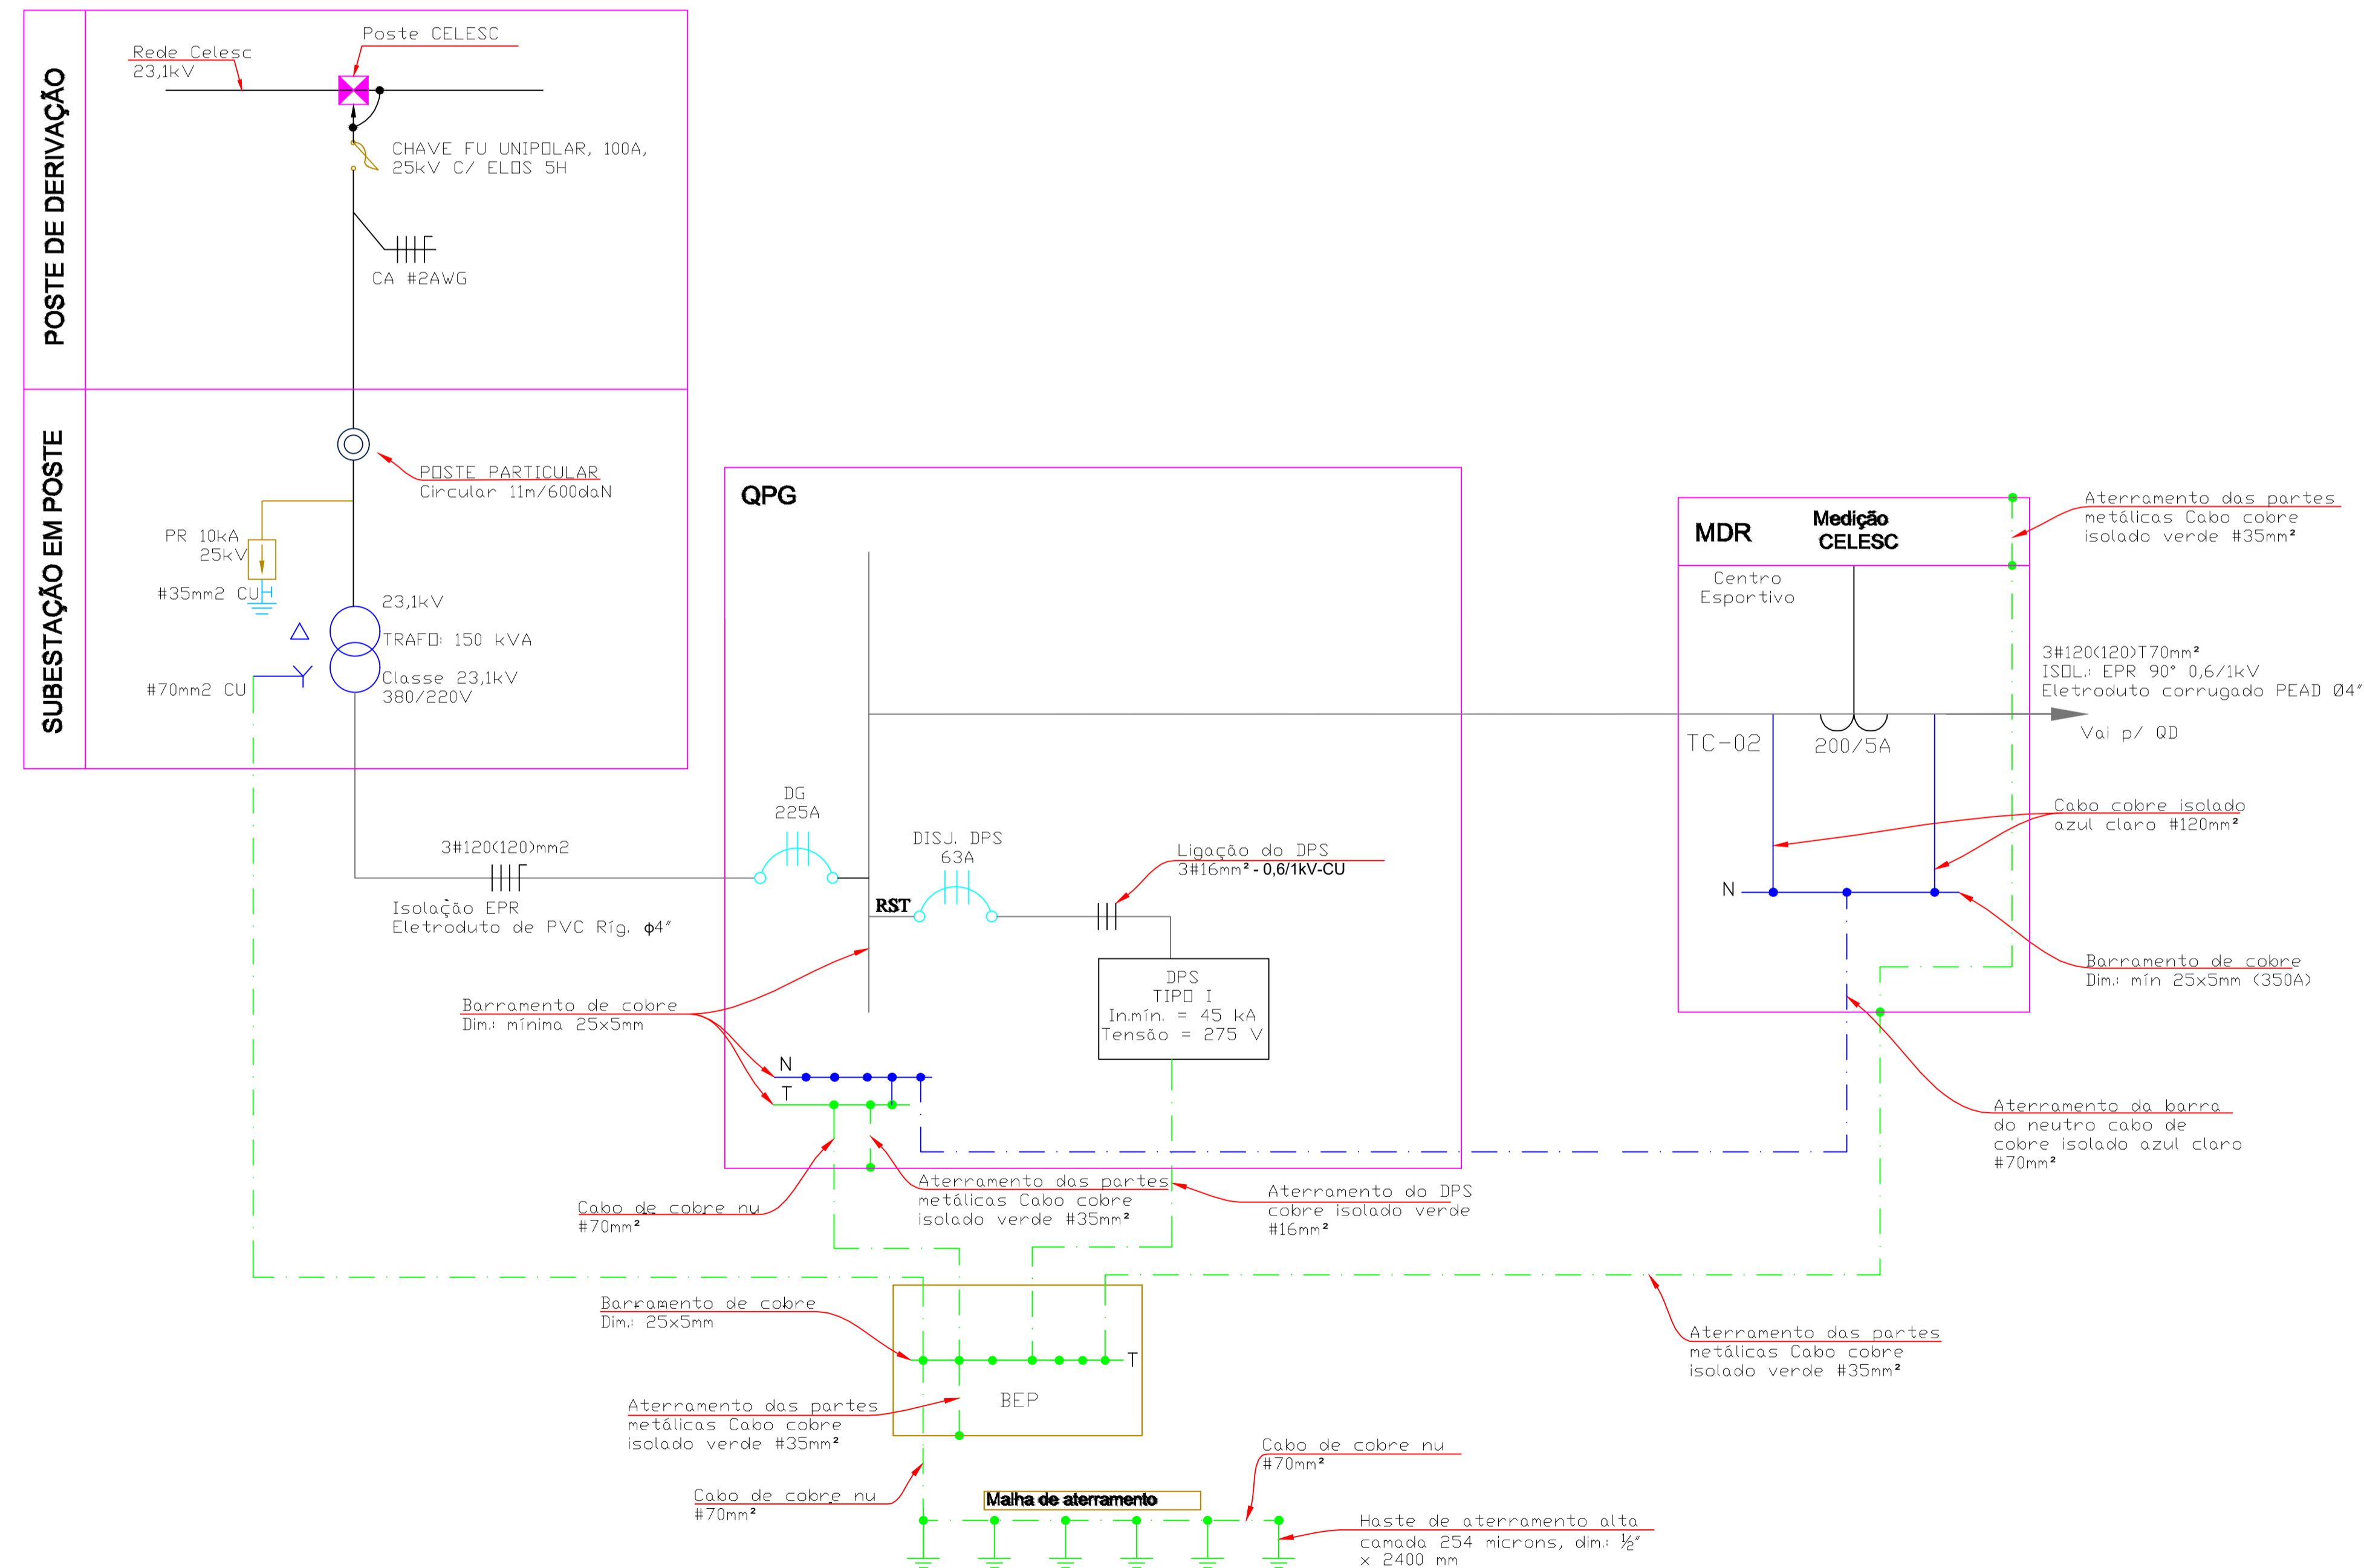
POSTE DE DERIVAÇÃO

Rede Celesc
23,1kV

Poste CELESC

CHAVE FU UNIPOLAR, 100A, 25kV C/ ELOS 5H

CA #2AWG

SUBESTAÇÃO EM POSTE

POSTE PARTICULAR
Circular 11m/600daN

PR 10kA
25kV

#35mm2 CU

23,1kV
TRAFO: 150 kVA
Classe 23,1kV
380/220V

#70mm2 CU

QPG

DG
225A

3#120(120)mm2

Isolação EPR
Eletroduto de PVC Ríg. ϕ4"

DISJ. DPS
63A

RST

Ligação do DPS
3#16mm² - 0,6/1kV-CU

DPS
TIPO I
In.mín. = 45 kA
Tensão = 275 V

Barramento de cobre
Dim.: mínima 25x5mm

N
T

Cabo de cobre nu
#70mm²

Aterramento das partes metálicas Cabo cobre isolado verde #35mm²

Aterramento do DPS cobre isolado verde #16mm²

MDR
Medição CELESC

Centro Esportivo

Aterramento das partes metálicas Cabo cobre isolado verde #35mm²

3#120(120)T70mm²
ISOL.: EPR 90° 0,6/1kV
Eletroduto corrugado PEAD Ø4"

Vai p/ QD

TC-02
200/5A

Cabo cobre isolado azul claro #120mm²

N

Barramento de cobre
Dim.: mín 25x5mm (350A)

Aterramento da barra do neutro cabo de cobre isolado azul claro #70mm²

Barramento de cobre
Dim.: 25x5mm

T

BEP

Aterramento das partes metálicas Cabo cobre isolado verde #35mm²

Aterramento das partes metálicas Cabo cobre isolado verde #35mm²

Cabo de cobre nu
#70mm²

Malha de aterramento

Cabo de cobre nu
#70mm²

Haste de aterramento alta camada 254 microns, dim.: ½" x 2400 mm